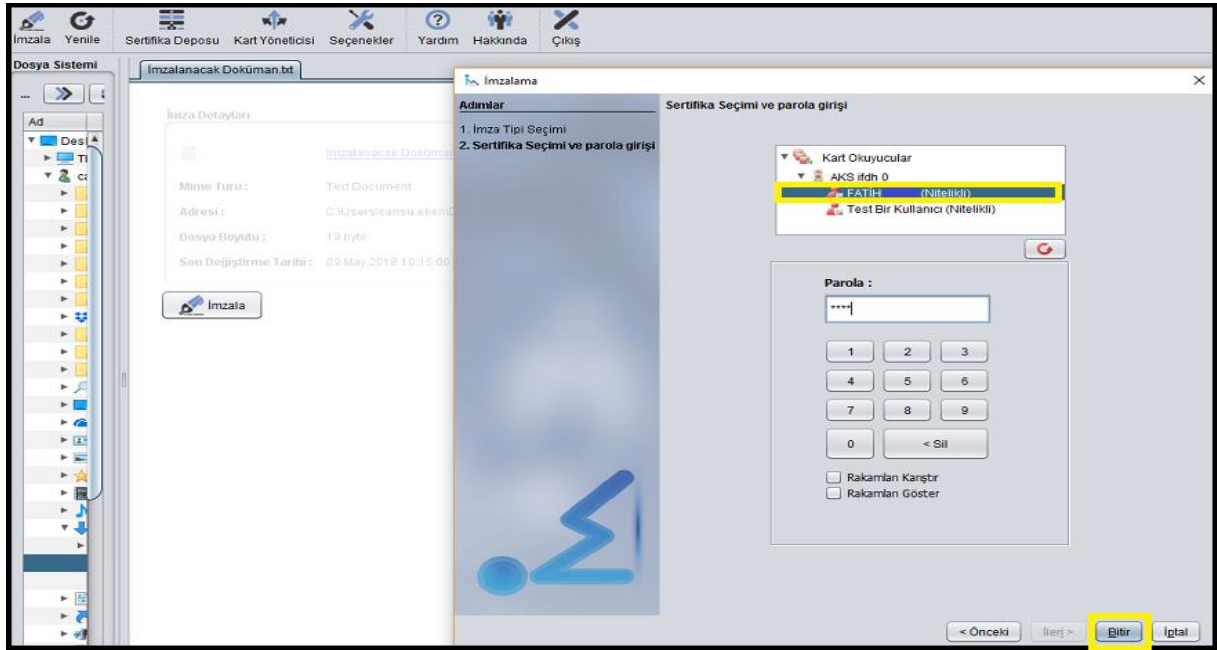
İmzala Yenile Sertifika Deposu Kart Yöneticisi Seçenekler Yardım Hakkında Çıkış

Dosya Sistemi

...

Ad

Des

Tl

c

İmzalanacak Doküman.txt

İmza Detayları

İmzalanacak Doküman

Mime Türü : Text Document

Adresi : C:\Users\cansu.ekem

Dosya Boyutu : 19 byte

Son Değiştirme Tarihi : 09.May.2018 10:15:00

İmzala

İmzalama

Adımlar

1. İmza Tipi Seçimi

2. Sertifika Seçimi ve parola girişi

Sertifika Seçimi ve parola girişi

Kart Okuyucular

AKS ifdh 0

FATİH (Nitelikli)

Test Bir Kullanıcı (Nitelikli)

Parola :

****

1 2 3

4 5 6

7 8 9

0 < Sil

Rakamları Karıştır

Rakamları Göster

< Önceki İleri > Bitir İptal